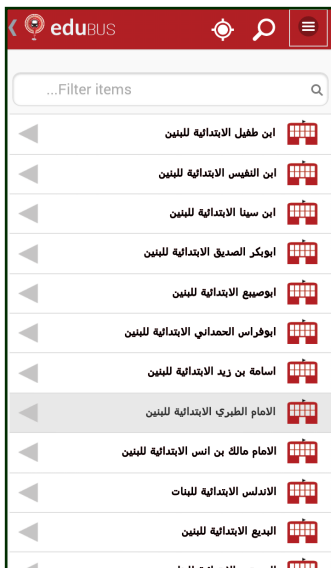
eduBUS

Filter items...

ابن طفيل الابتدائية للبنين

ابن النفيس الابتدائية للبنين

ابن سينا الابتدائية للبنين

ابوبكر الصديق الابتدائية للبنين

ابوصيبع الابتدائية للبنين

ابوفراس الحمداني الابتدائية للبنين

اسامة بن زيد الابتدائية للبنين

الامام الطبري الابتدائية للبنين

الامام مالك بن انس الابتدائية للبنين

الاندلس الابتدائية للبنات

البديع الابتدائية للبنين

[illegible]